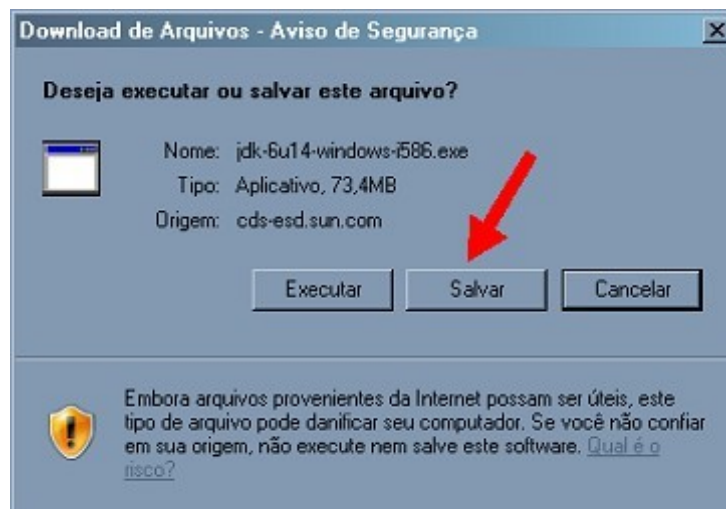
Download de Arquivos - Aviso de Segurança

X

Deseja executar ou salvar este arquivo?

Nome: jdk-6u14-windows-i586.exe
Tipo: Aplicativo, 73,4MB
Origem: cds-esd.sun.com

Executar

Salvar

Cancelar

Embora arquivos provenientes da Internet possam ser úteis, este tipo de arquivo pode danificar seu computador. Se você não confiar em sua origem, não execute nem salve este software. Qual é o risco?